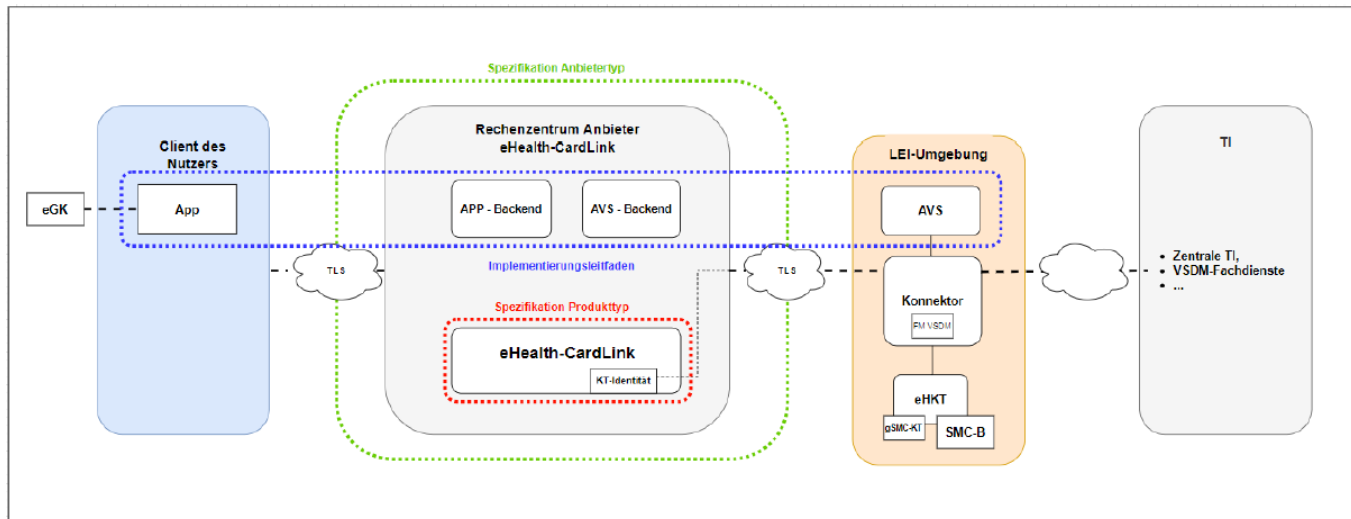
Spezifikation Anbietertyp

Client des Nutzers

eGK

App

Rechenzentrum Anbieter eHealth-CardLink

APP - Backend

AVS - Backend

TLS

Implementierungsleitfaden

Spezifikation Produkttyp

eHealth-CardLink

KT-Identität

LEI-Umgebung

AVS

TLS

Konnektor

FM VSDM

eHKT

gSMC-KT

SMC-B

TI

• Zentrale TI,
• VSDM-Fachdienste
• ...